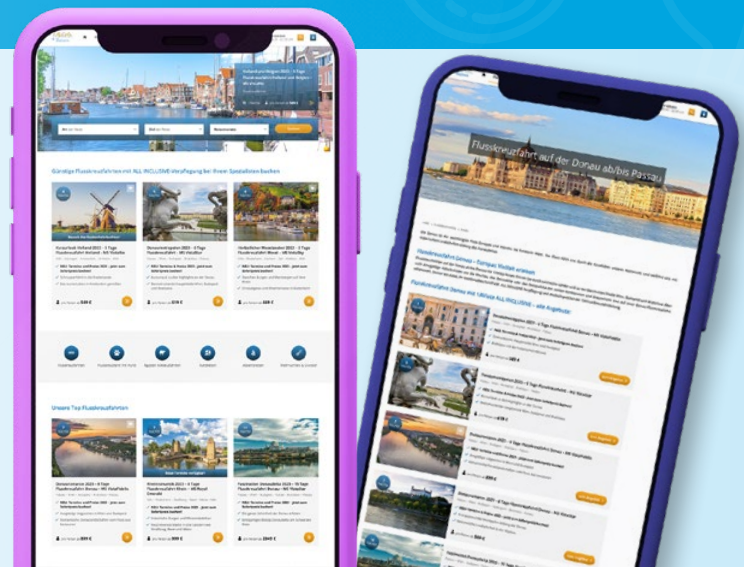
Günstige Flusskreuzfahrten mit ALL INCLUSIVE-Verpflegung bei Ihrem Spezialisten buchen

Unsere Top Flusskreuzfahrten

Flusskreuzfahrt auf der Donau ab/bis Passau

Flusskreuzfahrten Donau mit UNIAS ALL INCLUSIVE – alle Angebote